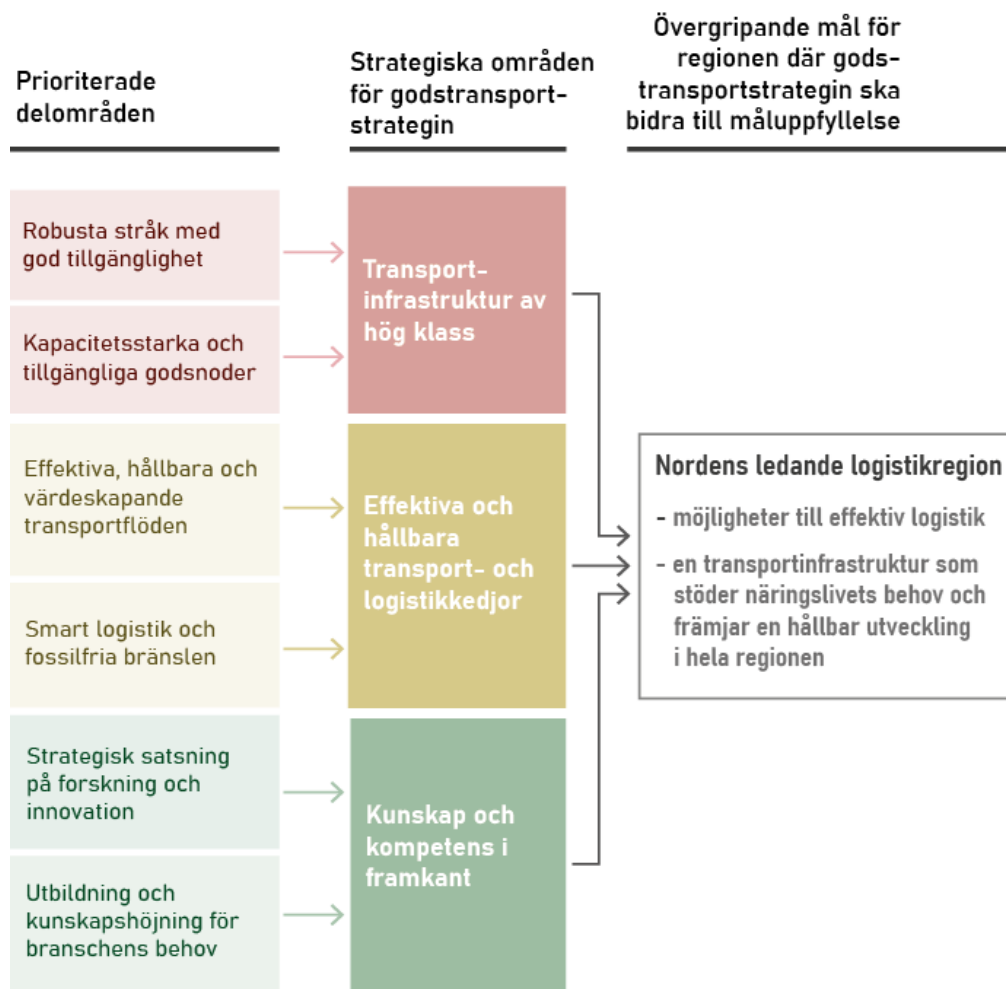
Prioriterade delområden

Strategiska områden för godstransportstrategin

Övergripande mål för regionen där godstransportstrategin ska bidra till måluppfyllelse

Robusta stråk med god tillgänglighet

Kapacitetsstarka och tillgängliga godsnoder

Transportinfrastruktur av hög klass

Effektiva, hållbara och värdeskapande transportflöden

Smart logistik och fossilfria bränslen

Effektiva och hållbara transport- och logistikkedjor

Nordens ledande logistikregion

- möjligheter till effektiv logistik

- en transportinfrastruktur som stöder näringslivets behov och främjar en hållbar utveckling i hela regionen

Strategisk satsning på forskning och innovation

Utbildning och kunskapshöjning för branschens behov

Kunskap och kompetens i framkant